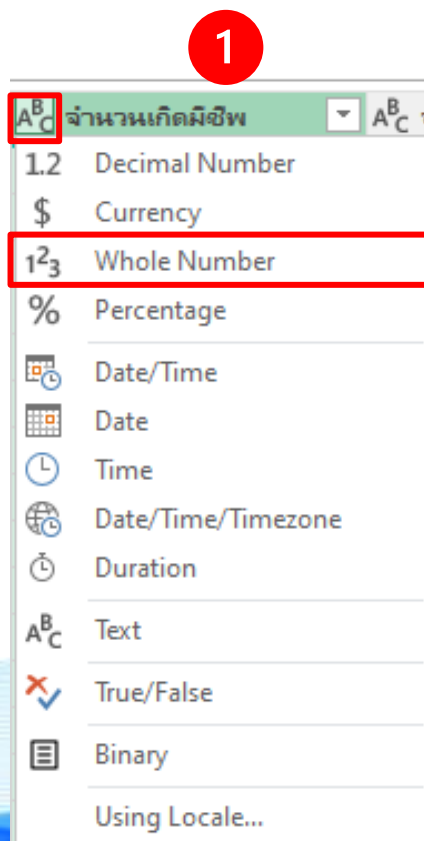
1

$A^B_C$ จำนวนเกิดมีชีพ $A^B_C$

1.2 Decimal Number

$ Currency

$1^2_3$ Whole Number

% Percentage

Date/Time

Date

Time

Date/Time/Timezone

Duration

$A^B_C$ Text

True/False

Binary

Using Locale...